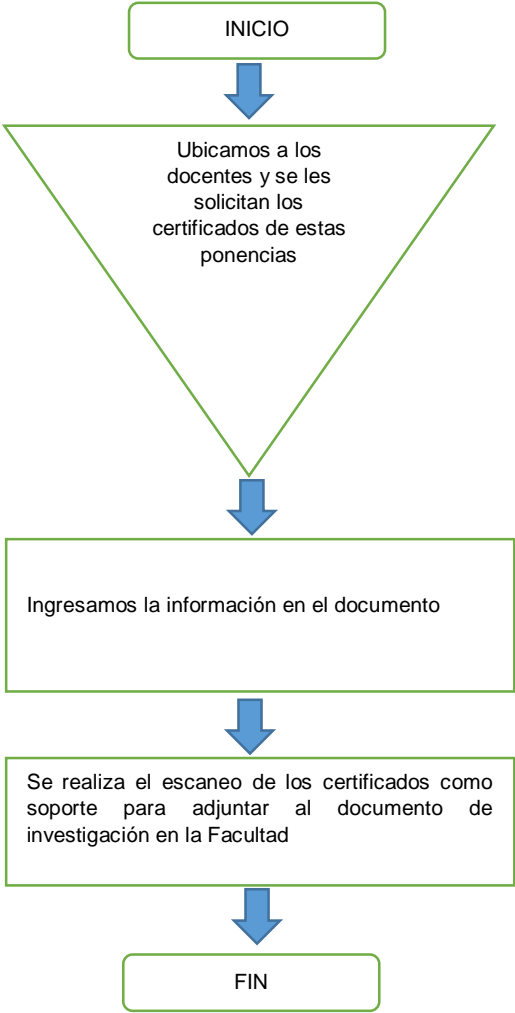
INICIO

Ubicamos a los docentes y se les solicitan los certificados de estas ponencias

Ingresamos la información en el documento

Se realiza el escaneo de los certificados como soporte para adjuntar al documento de investigación en la Facultad

FIN